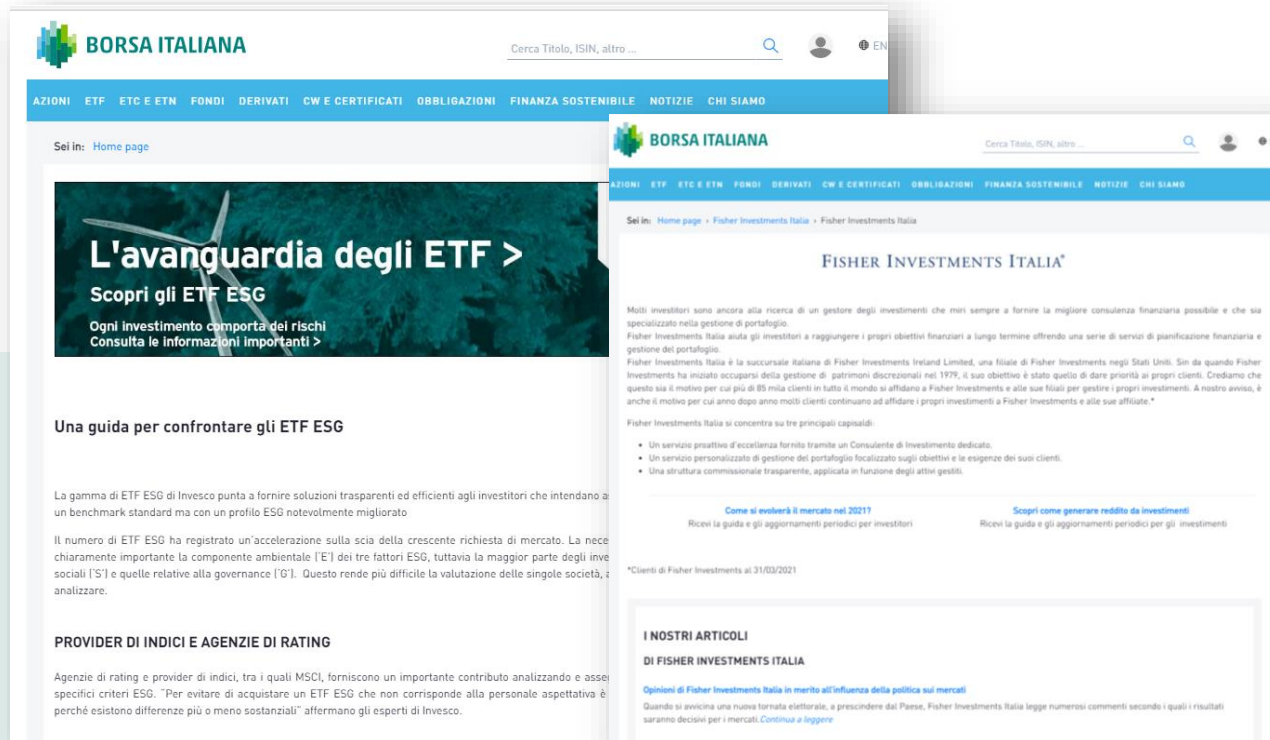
BORSA ITALIANA

Cerca Titolo, ISIN, altro ...

EN

AZIONI ETF ETC E ETN FONDI DERIVATI CW E CERTIFICATI OBBLIGAZIONI FINANZA SOSTENIBILE NOTIZIE CHI SIAMO

Sei in: Home page

L'avanguardia degli ETF >

Scopri gli ETF ESG

Ogni investimento comporta dei rischi
Consulta le informazioni importanti >

Una guida per confrontare gli ETF ESG

La gamma di ETF ESG di Invesco punta a fornire soluzioni trasparenti ed efficienti agli investitori che intendano a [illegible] un benchmark standard ma con un profilo ESG notevolmente migliorato

Il numero di ETF ESG ha registrato un'accelerazione sulla scia della crescente richiesta di mercato. La nece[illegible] chiaramente importante la componente ambientale ('E') dei tre fattori ESG, tuttavia la maggior parte degli inve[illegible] sociali ('S') e quelle relative alla governance ('G'). Questo rende più difficile la valutazione delle singole società, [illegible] analizzare.

PROVIDER DI INDICI E AGENZIE DI RATING

Agenzie di rating e provider di indici, tra i quali MSCI, forniscono un importante contributo analizzando e asse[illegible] specifici criteri ESG. "Per evitare di acquistare un ETF ESG che non corrisponde alla personale aspettativa è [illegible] perché esistono differenze più o meno sostanziali" affermano gli esperti di Invesco.

BORSA ITALIANA

Cerca Titolo, ISIN, altro ...

AZIONI ETF ETC E ETN FONDI DERIVATI CW E CERTIFICATI OBBLIGAZIONI FINANZA SOSTENIBILE NOTIZIE CHI SIAMO

Sei in: Home page › Fisher Investments Italia › Fisher Investments Italia

FISHER INVESTMENTS ITALIA*

Molti investitori sono ancora alla ricerca di un gestore degli investimenti che miri sempre a fornire la migliore consulenza finanziaria possibile e che sia specializzato nella gestione di portafoglio.
Fisher Investments Italia aiuta gli investitori a raggiungere i propri obiettivi finanziari a lungo termine offrendo una serie di servizi di pianificazione finanziaria e gestione del portafoglio.
Fisher Investments Italia è la succursale italiana di Fisher Investments Ireland Limited, una filiale di Fisher Investments negli Stati Uniti. Sin da quando Fisher Investments ha iniziato occuparsi della gestione di patrimoni discrezionali nel 1979, il suo obiettivo è stato quello di dare priorità ai propri clienti. Crediamo che questo sia il motivo per cui più di 85 mila clienti in tutto il mondo si affidano a Fisher Investments e alle sue filiali per gestire i propri investimenti. A nostro avviso, è anche il motivo per cui anno dopo anno molti clienti continuano ad affidare i propri investimenti a Fisher Investments e alle sue affiliate.*

Fisher Investments Italia si concentra su tre principali capisaldi:
• Un servizio proattivo d'eccellenza fornito tramite un Consulente di Investimento dedicato.
• Un servizio personalizzato di gestione del portafoglio focalizzato sugli obiettivi e le esigenze dei suoi clienti.
• Una struttura commissionale trasparente, applicata in funzione degli attivi gestiti.

Come si evolverà il mercato nel 2021?
Ricevi la guida e gli aggiornamenti periodici per investitori

Scopri come generare reddito da investimenti
Ricevi la guida e gli aggiornamenti periodici per gli investimenti

*Clienti di Fisher Investments al 31/03/2021

I NOSTRI ARTICOLI
DI FISHER INVESTMENTS ITALIA

Opinioni di Fisher Investments Italia in merito all'influenza della politica sui mercati
Quando si avvicina una nuova tornata elettorale, a prescindere dal Paese, Fisher Investments Italia legge numerosi commenti secondo i quali i risultati saranno decisivi per i mercati. Continua a leggere